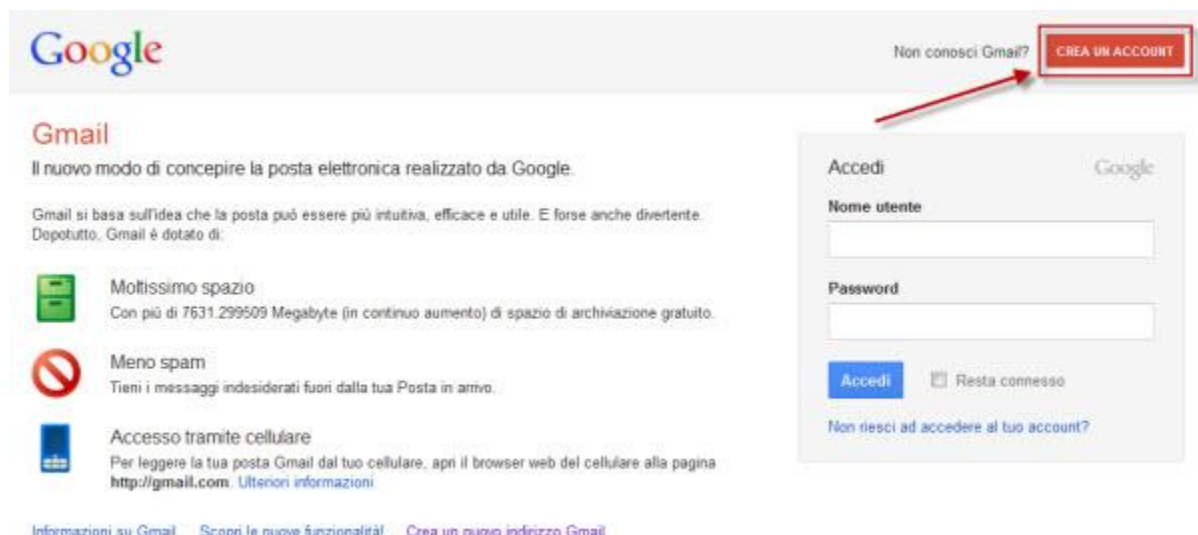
Google

Non conosci Gmail? CREA UN ACCOUNT

Gmail

Il nuovo modo di concepire la posta elettronica realizzato da Google.

Gmail si basa sull'idea che la posta può essere più intuitiva, efficace e utile. E forse anche divertente. Dopotutto, Gmail è dotato di:

Moltissimo spazio
Con più di 7631.299509 Megabyte (in continuo aumento) di spazio di archiviazione gratuito.

Meno spam
Tieni i messaggi indesiderati fuori dalla tua Posta in arrivo.

Accesso tramite cellulare
Per leggere la tua posta Gmail dal tuo cellulare, apri il browser web del cellulare alla pagina **http://gmail.com**. Ulteriori informazioni

Accedi Google

Nome utente

Password

Accedi Resta connesso

Non riesci ad accedere al tuo account?

Informazioni su Gmail Scopri le nuove funzionalità Crea un nuovo indirizzo Gmail